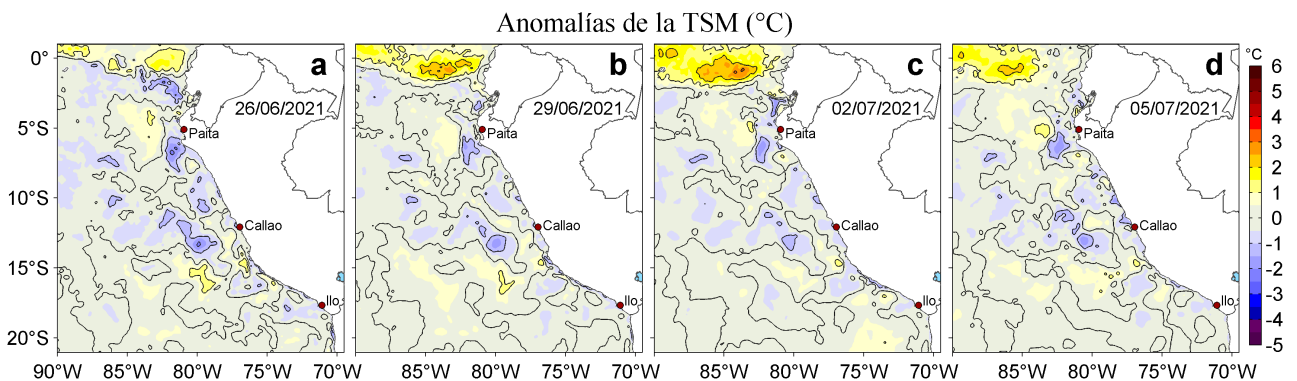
Anomalías de la TSM (°C)

a
26/06/2021
Paita
Callao
Ilo

b
29/06/2021
Paita
Callao
Ilo

c
02/07/2021
Paita
Callao
Ilo

d
05/07/2021
Paita
Callao
Ilo

0°
5°S
10°S
15°S
20°S

90°W 85°W 80°W 75°W 70°W
85°W 80°W 75°W 70°W
85°W 80°W 75°W 70°W
85°W 80°W 75°W 70°W

°C
6
5
4
3
2
1
0
-1
-2
-3
-4
-5